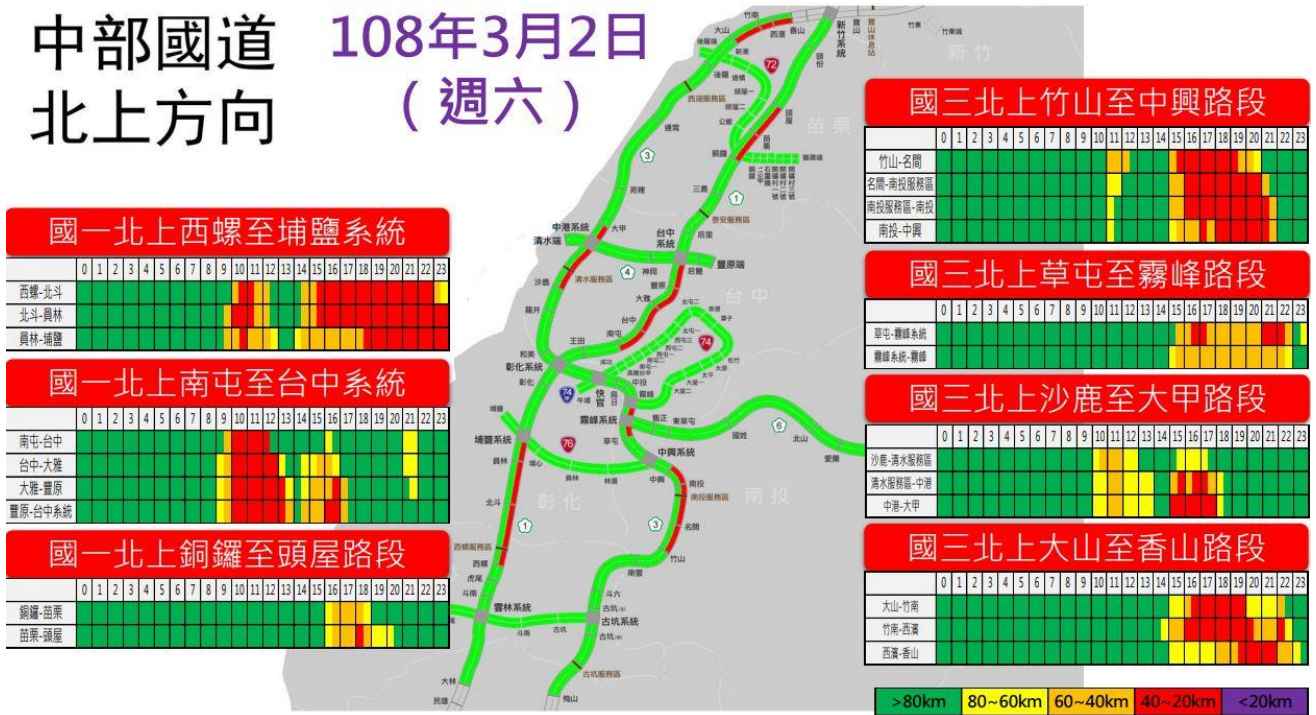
中部國道
北上方向

108年3月2日
（週六）

國一北上西螺至埔鹽系統

| | 0 | 1 | 2 | 3 | 4 | 5 | 6 | 7 | 8 | 9 | 10 | 11 | 12 | 13 | 14 | 15 | 16 | 17 | 18 | 19 | 20 | 21 | 22 | 23 |
|---|---|---|---|---|---|---|---|---|---|---|---|---|---|---|---|---|---|---|---|---|---|---|---|---|
| 西螺-北斗 | | | | | | | | | | | | | | | | | | | | | | | | |
| 北斗-員林 | | | | | | | | | | | | | | | | | | | | | | | | |
| 員林-埔鹽 | | | | | | | | | | | | | | | | | | | | | | | | |

國一北上南屯至台中系統

| | 0 | 1 | 2 | 3 | 4 | 5 | 6 | 7 | 8 | 9 | 10 | 11 | 12 | 13 | 14 | 15 | 16 | 17 | 18 | 19 | 20 | 21 | 22 | 23 |
|---|---|---|---|---|---|---|---|---|---|---|---|---|---|---|---|---|---|---|---|---|---|---|---|---|
| 南屯-台中 | | | | | | | | | | | | | | | | | | | | | | | | |
| 台中-大雅 | | | | | | | | | | | | | | | | | | | | | | | | |
| 大雅-豐原 | | | | | | | | | | | | | | | | | | | | | | | | |
| 豐原-台中系統 | | | | | | | | | | | | | | | | | | | | | | | | |

國一北上銅鑼至頭屋路段

| | 0 | 1 | 2 | 3 | 4 | 5 | 6 | 7 | 8 | 9 | 10 | 11 | 12 | 13 | 14 | 15 | 16 | 17 | 18 | 19 | 20 | 21 | 22 | 23 |
|---|---|---|---|---|---|---|---|---|---|---|---|---|---|---|---|---|---|---|---|---|---|---|---|---|
| 銅鑼-苗栗 | | | | | | | | | | | | | | | | | | | | | | | | |
| 苗栗-頭屋 | | | | | | | | | | | | | | | | | | | | | | | | |

國三北上竹山至中興路段

| | 0 | 1 | 2 | 3 | 4 | 5 | 6 | 7 | 8 | 9 | 10 | 11 | 12 | 13 | 14 | 15 | 16 | 17 | 18 | 19 | 20 | 21 | 22 | 23 |
|---|---|---|---|---|---|---|---|---|---|---|---|---|---|---|---|---|---|---|---|---|---|---|---|---|
| 竹山-名間 | | | | | | | | | | | | | | | | | | | | | | | | |
| 名間-南投服務區 | | | | | | | | | | | | | | | | | | | | | | | | |
| 南投服務區-南投 | | | | | | | | | | | | | | | | | | | | | | | | |
| 南投-中興 | | | | | | | | | | | | | | | | | | | | | | | | |

國三北上草屯至霧峰路段

| | 0 | 1 | 2 | 3 | 4 | 5 | 6 | 7 | 8 | 9 | 10 | 11 | 12 | 13 | 14 | 15 | 16 | 17 | 18 | 19 | 20 | 21 | 22 | 23 |
|---|---|---|---|---|---|---|---|---|---|---|---|---|---|---|---|---|---|---|---|---|---|---|---|---|
| 草屯-霧峰系統 | | | | | | | | | | | | | | | | | | | | | | | | |
| 霧峰系統-霧峰 | | | | | | | | | | | | | | | | | | | | | | | | |

國三北上沙鹿至大甲路段

| | 0 | 1 | 2 | 3 | 4 | 5 | 6 | 7 | 8 | 9 | 10 | 11 | 12 | 13 | 14 | 15 | 16 | 17 | 18 | 19 | 20 | 21 | 22 | 23 |
|---|---|---|---|---|---|---|---|---|---|---|---|---|---|---|---|---|---|---|---|---|---|---|---|---|
| 沙鹿-清水服務區 | | | | | | | | | | | | | | | | | | | | | | | | |
| 清水服務區-中港 | | | | | | | | | | | | | | | | | | | | | | | | |
| 中港-大甲 | | | | | | | | | | | | | | | | | | | | | | | | |

國三北上大山至香山路段

| | 0 | 1 | 2 | 3 | 4 | 5 | 6 | 7 | 8 | 9 | 10 | 11 | 12 | 13 | 14 | 15 | 16 | 17 | 18 | 19 | 20 | 21 | 22 | 23 |
|---|---|---|---|---|---|---|---|---|---|---|---|---|---|---|---|---|---|---|---|---|---|---|---|---|
| 大山-竹南 | | | | | | | | | | | | | | | | | | | | | | | | |
| 竹南-西濱 | | | | | | | | | | | | | | | | | | | | | | | | |
| 西濱-香山 | | | | | | | | | | | | | | | | | | | | | | | | |

竹南 香山 大山 西濱 新竹系統 頭份 寶山休息站 竹東 新竹 後龍 造橋 頭屋 苗栗 公館 西湖服務區 通霄 銅鑼 三義 苑裡 泰安服務區 苗栗 中港系統 大甲 清水端 台中系統 后里 豐原端 沙鹿 神岡 清水服務區 大雅 台中 龍井 王田 南屯 彰化系統 快官 彰化 中投 霧峰 霧峰系統 草屯 東草屯 國姓 北山 愛蘭 埔鹽系統 員林 埔心 中興系統 南投 中興 南投服務區 北斗 彰化 南投 西螺服務區 名間 西螺 虎尾 竹山 南雲 雲林系統 古坑系統 斗六 古坑 斗南 古坑服務區 大林 梅山 民雄
1 3 4 6 72 74 76

>80km 80~60km 60~40km 40~20km <20km